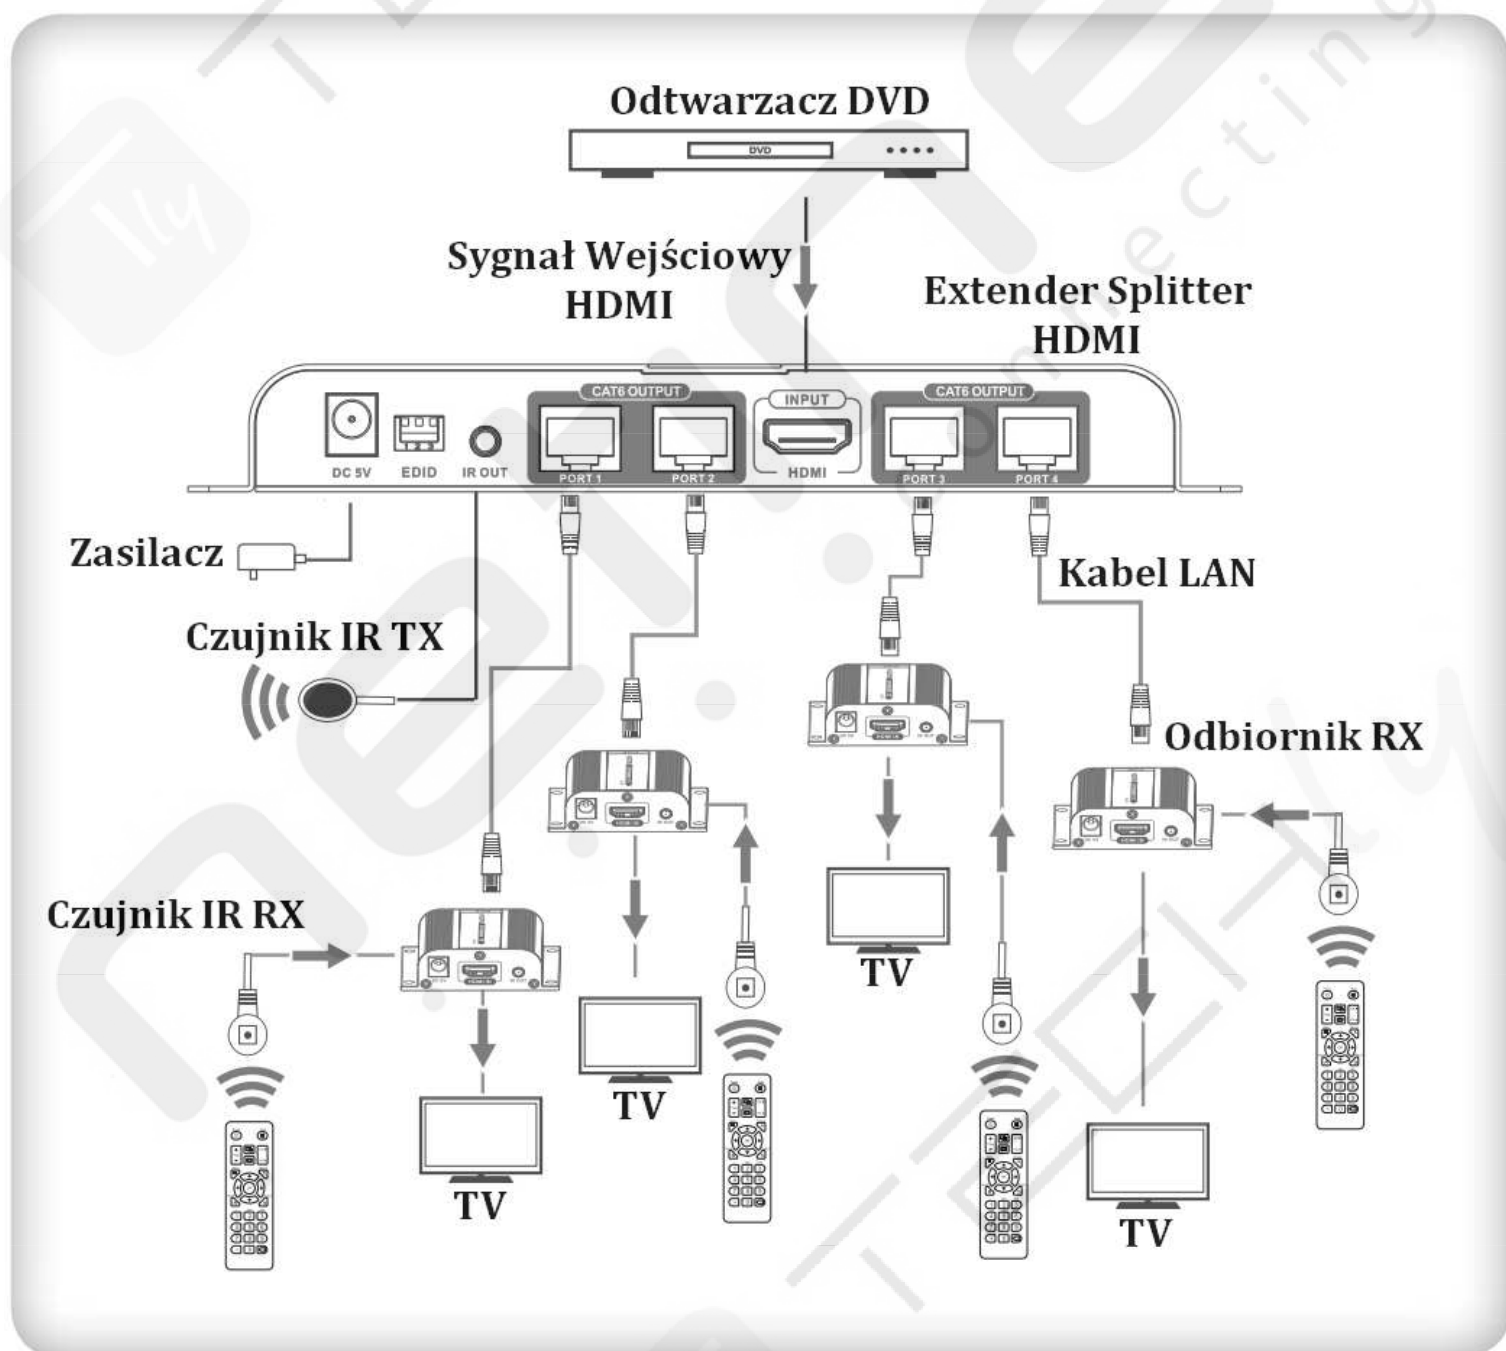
Odtwarzacz DVD

DVD

Sygnał Wejściowy HDMI

Extender Splitter HDMI

CAT6 OUTPUT

INPUT

CAT6 OUTPUT

DC 5V

EDID

IR OUT

PORT 1

PORT 2

HDMI

PORT 3

PORT 4

Zasilacz

Kabel LAN

Czujnik IR TX

Odbiornik RX

Czujnik IR RX

TV

TV

TV

TV